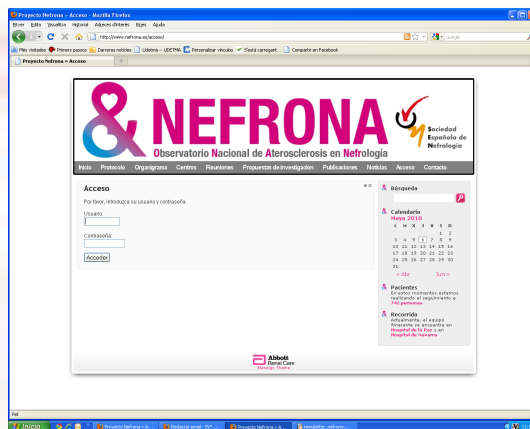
Proyecto Nefrona » Acceso - Mozilla Firefox

Fitxer Edita Visualitza Historial Adreces d'interès Eines Ajuda

http://www.nefrona.es/acceso/

Google

Més visitades Primers passos Darreres notícies Udelma — UDETMA Personalitzar vínculos Està carregant... Compartir en Facebook

Proyecto Nefrona » Acceso

&NEFRONA

Sociedad Española de Nefrología

Observatorio Nacional de Aterosclerosis en Nefrología

Inicio Protocolo Organigrama Centros Reuniones Propuestas de investigación Publicaciones Noticias Acceso Contacto

Acceso

Por favor, introduzca su usuario y contraseña.

Usuario:

Contraseña

Acceder

Búsqueda

Calendario

Mayo 2010

| L | M | X | J | V | S | D |
|---|---|---|---|---|---|---|
| | | | | | 1 | 2 |
| 3 | 4 | 5 | 6 | 7 | 8 | 9 |
| 10 | 11 | 12 | 13 | 14 | 15 | 16 |
| 17 | 18 | 19 | 20 | 21 | 22 | 23 |
| 24 | 25 | 26 | 27 | 28 | 29 | 30 |
| 31 | | | | | | |

« Abr Jun »

Pacientes

En estos momentos estamos realizando el seguimiento a 742 personas.

Recorrido

Actualmente, el equipo itinerante se encuentra en Hospital de la Paz y en Hospital de Navarra

Abbott Renal Care

Fet

Inicio Proyecto Nefrona » A... Redactar email - IVT... Proyecto Nefrona » A... newsletter_nefrona...